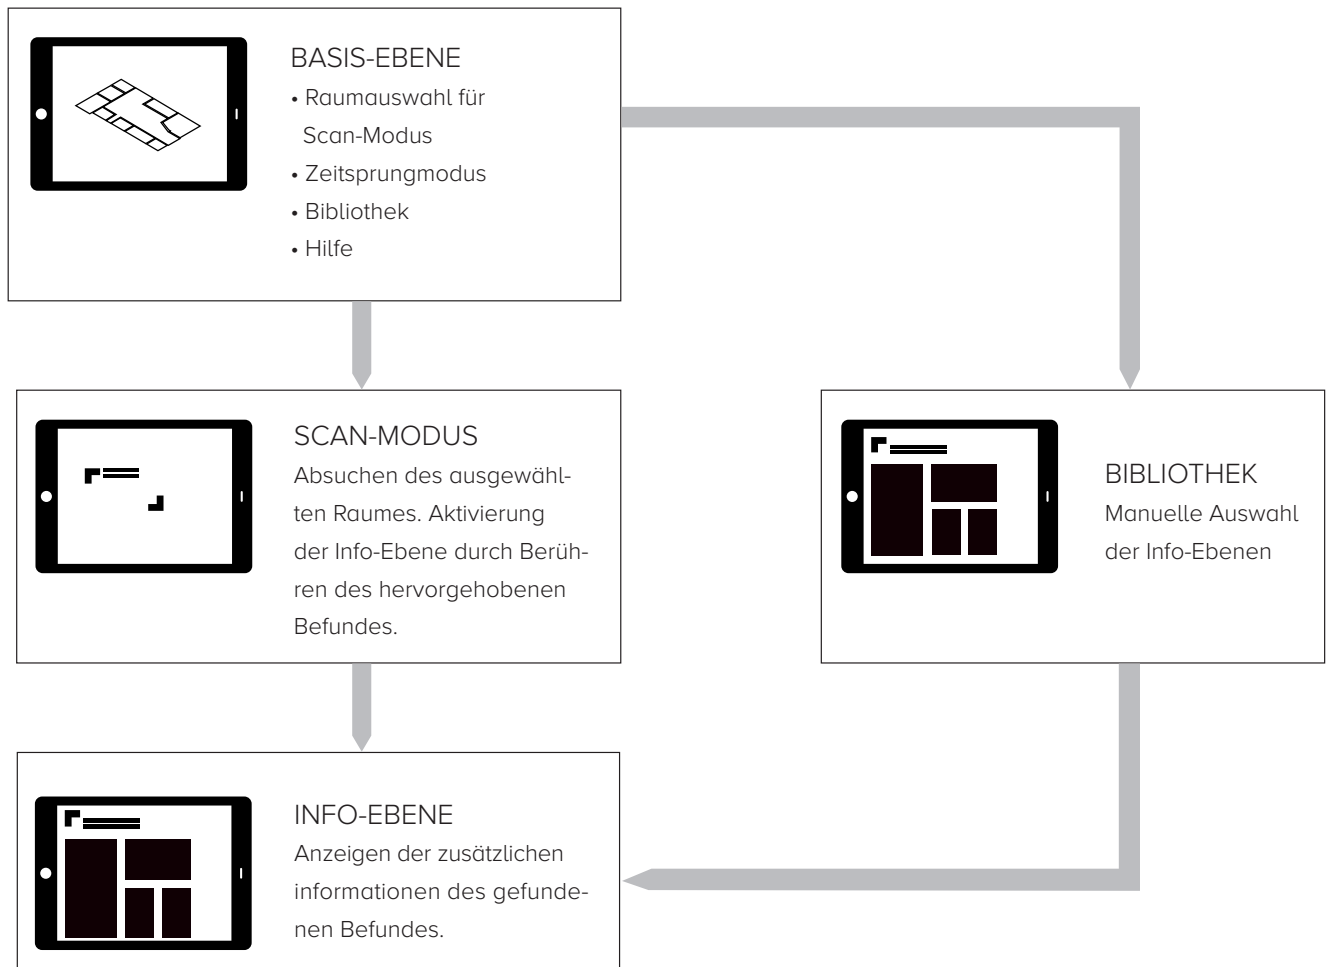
BASIS-EBENE
• Raumauswahl für Scan-Modus
• Zeitsprungmodus
• Bibliothek
• Hilfe

SCAN-MODUS
Absuchen des ausgewählten Raumes. Aktivierung der Info-Ebene durch Berühren des hervorgehobenen Befundes.

BIBLIOTHEK
Manuelle Auswahl der Info-Ebenen

INFO-EBENE
Anzeigen der zusätzlichen informationen des gefundenen Befundes.